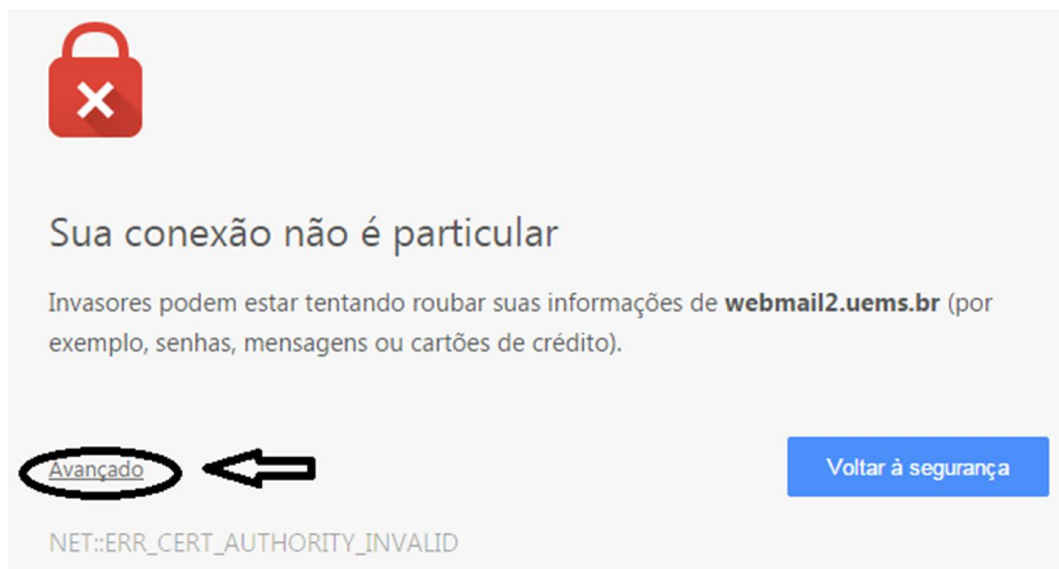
Sua conexão não é particular

Invasores podem estar tentando roubar suas informações de **webmail2.uems.br** (por exemplo, senhas, mensagens ou cartões de crédito).

Avançado

Voltar à segurança

NET::ERR_CERT_AUTHORITY_INVALID